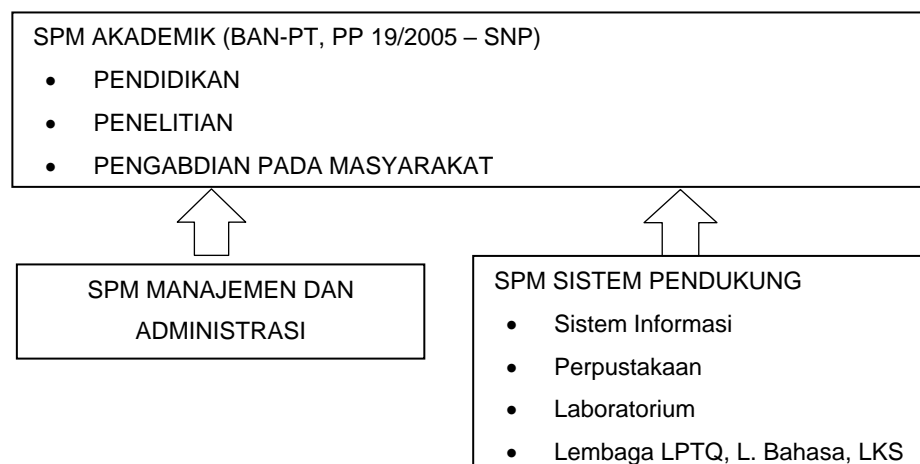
SPM AKADEMIK (BAN-PT, PP 19/2005 – SNP)

- PENDIDIKAN
- PENELITIAN
- PENGABDIAN PADA MASYARAKAT

SPM MANAJEMEN DAN ADMINISTRASI

SPM SISTEM PENDUKUNG

- Sistem Informasi
- Perpustakaan
- Laboratorium
- Lembaga LPTQ, L. Bahasa, LKS